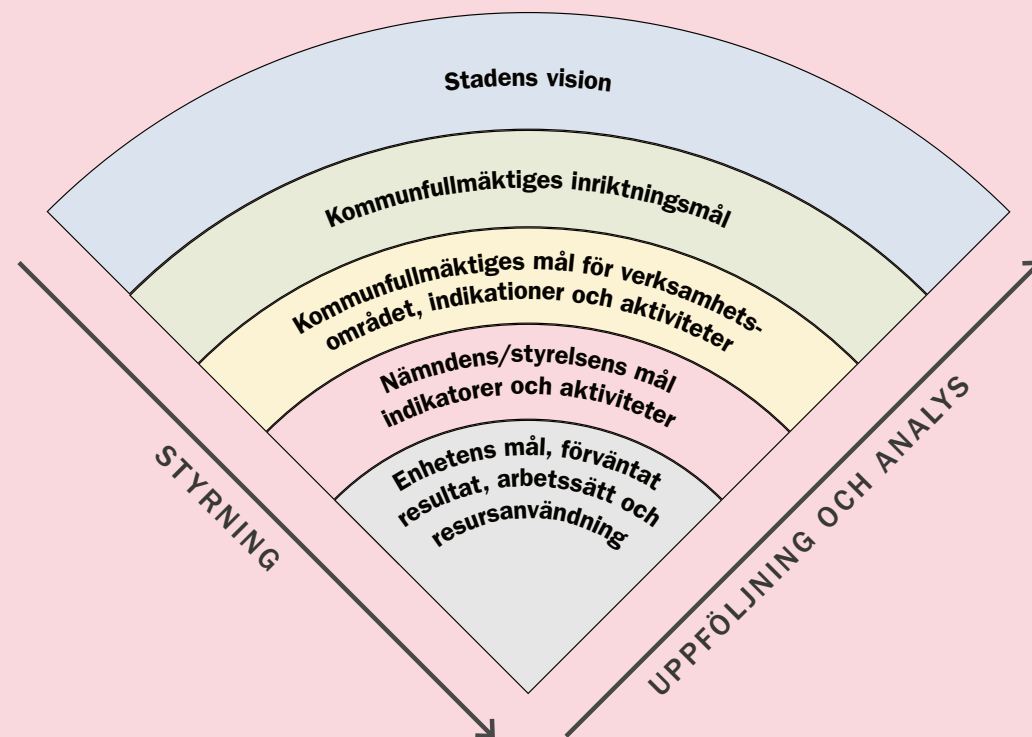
Stadens vision

Kommunfullmäktiges inriktningsmål

Kommunfullmäktiges mål för verksamhetsområdet, indikationer och aktiviteter

Nämndens/styrelsens mål indikatorer och aktiviteter

Enhetens mål, förväntat resultat, arbetssätt och resursanvändning

STYRNING

UPPFÖLJNING OCH ANALYS